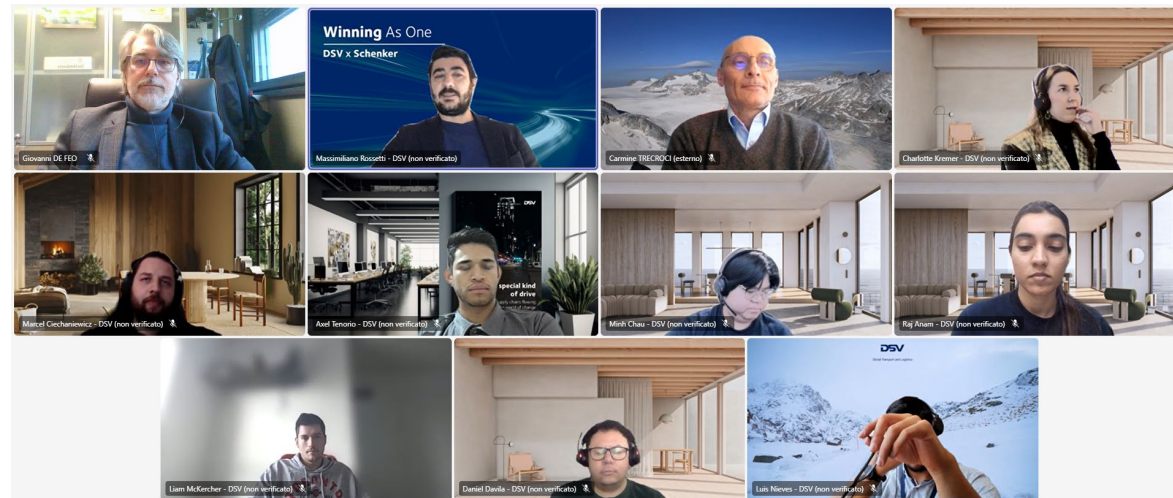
Giovanni DE FEO

Winning As One
DSV x Schenker

Massimiliano Rossetti - DSV (non verificato)

Carmine TRECROCI (esterno)

Charlotte Kremer - DSV (non verificato)

Marcel Ciechaniewicz - DSV (non verificato)

DSV
special kind of drive

Axel Tenorio - DSV (non verificato)

Minh Chau - DSV (non verificato)

Raj Anam - DSV (non verificato)

Liam McKercher - DSV (non verificato)

Daniel Davila - DSV (non verificato)

DSV

Luis Nieves - DSV (non verificato)